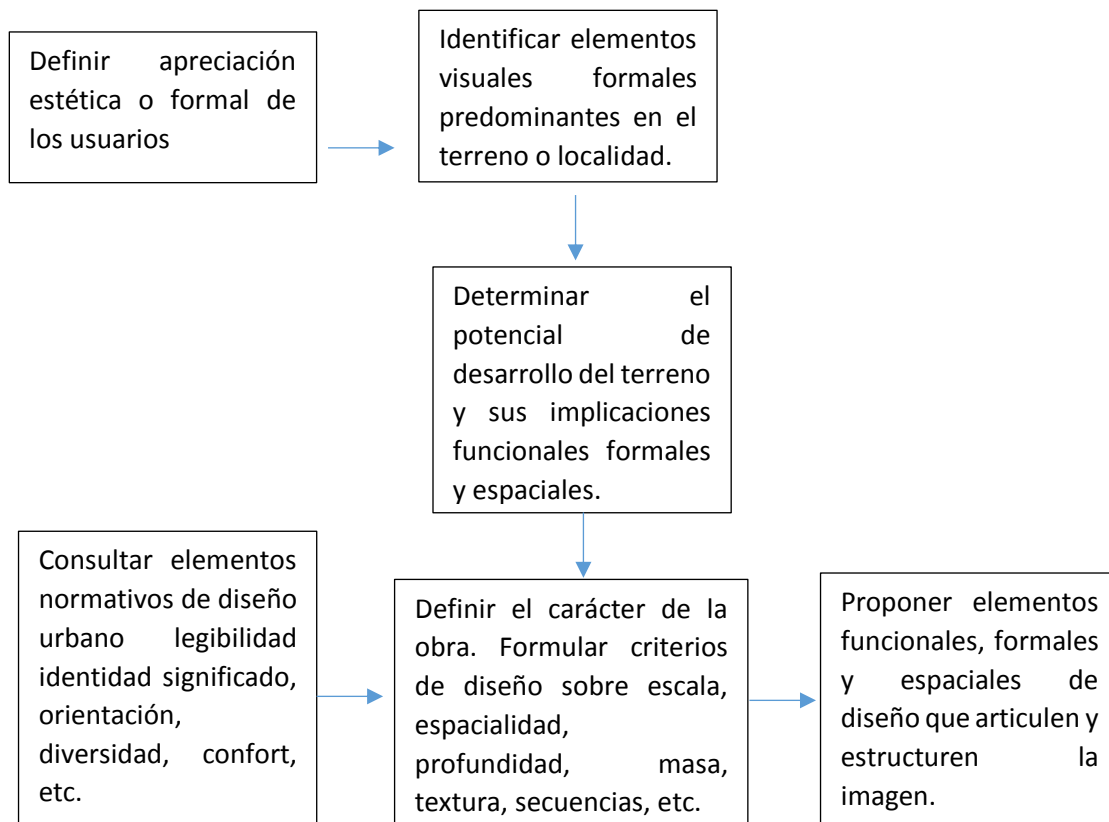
Definir apreciación estética o formal de los usuarios

Identificar elementos visuales formales predominantes en el terreno o localidad.

Determinar el potencial de desarrollo del terreno y sus implicaciones funcionales formales y espaciales.

Consultar elementos normativos de diseño urbano legibilidad identidad significado, orientación, diversidad, confort, etc.

Definir el carácter de la obra. Formular criterios de diseño sobre escala, espacialidad, profundidad, masa, textura, secuencias, etc.

Proponer elementos funcionales, formales y espaciales de diseño que articulen y estructuren la imagen.